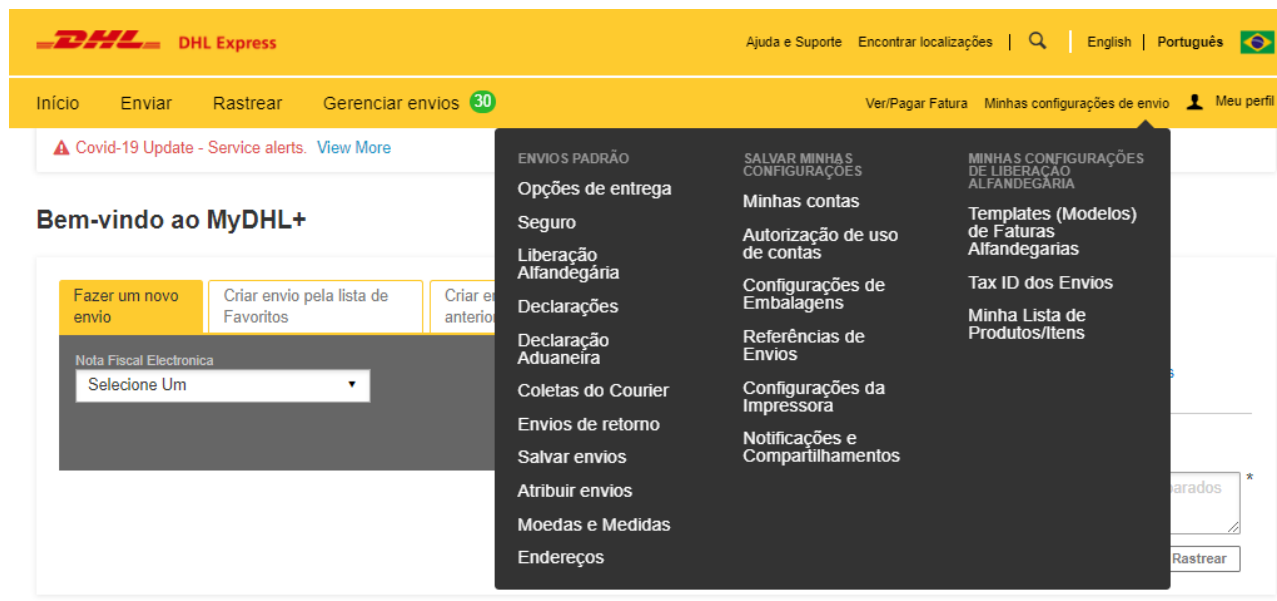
DHL DHL Express

Ajuda e Suporte Encontrar localizações | English | Português

Início Enviar Rastrear Gerenciar envios 30

Ver/Pagar Fatura Minhas configurações de envio Meu perfil

Covid-19 Update - Service alerts. View More

Bem-vindo ao MyDHL+

Fazer um novo envio

Criar envio pela lista de Favoritos

Criar e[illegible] anterio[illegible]

Nota Fiscal Electronica

Selecione Um

ENVIOS PADRÃO

Opções de entrega

Seguro

Liberação Alfandegária

Declarações

Declaração Aduaneira

Coletas do Courier

Envios de retorno

Salvar envios

Atribuir envios

Moedas e Medidas

Endereços

SALVAR MINHAS CONFIGURAÇÕES

Minhas contas

Autorização de uso de contas

Configurações de Embalagens

Referências de Envios

Configurações da Impressora

Notificações e Compartilhamentos

MINHAS CONFIGURAÇÕES DE LIBERAÇÃO ALFANDEGÁRIA

Templates (Modelos) de Faturas Alfandegarias

Tax ID dos Envios

Minha Lista de Produtos/Itens

s

*

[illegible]parados

Rastrear